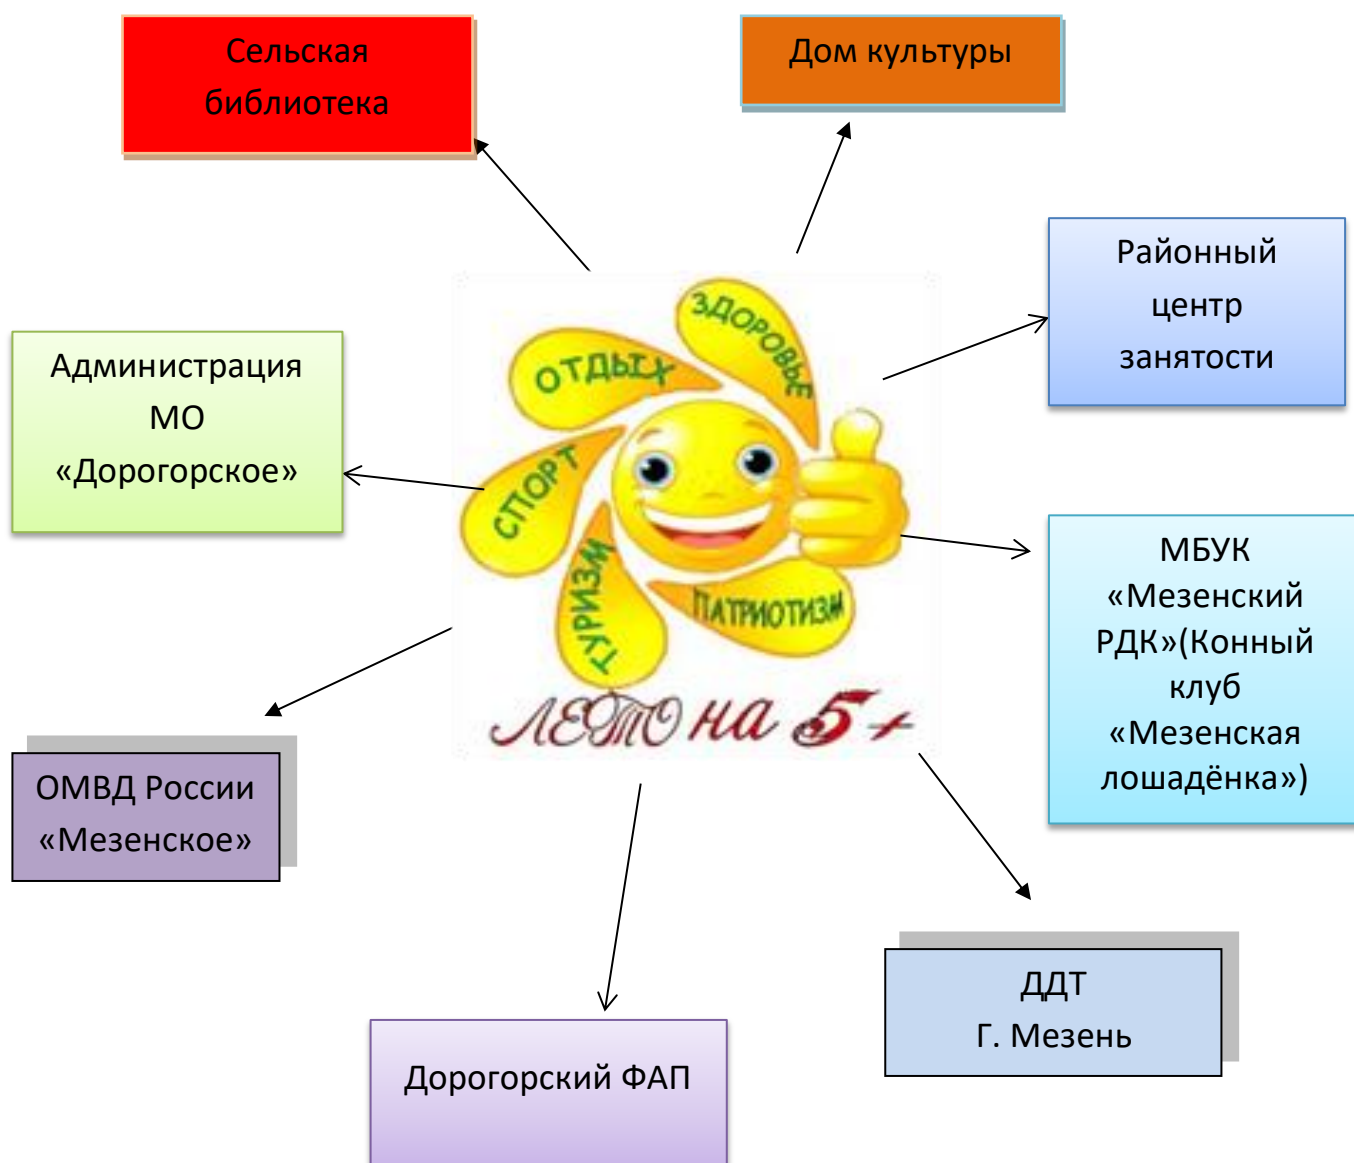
Сельская библиотека

Дом культуры

Районный центр занятости

Администрация МО «Дорогорское»

ЗДОРОВЬЕ

ОТДЫХ

СПОРТ

ТУРИЗМ

ПАТРИОТИЗМ

ЛЕТО НА 5+

МБУК «Мезенский РДК»(Конный клуб «Мезенская лошадёнка»)

ОМВД России «Мезенское»

Дорогорский ФАП

ДДТ
Г. Мезень